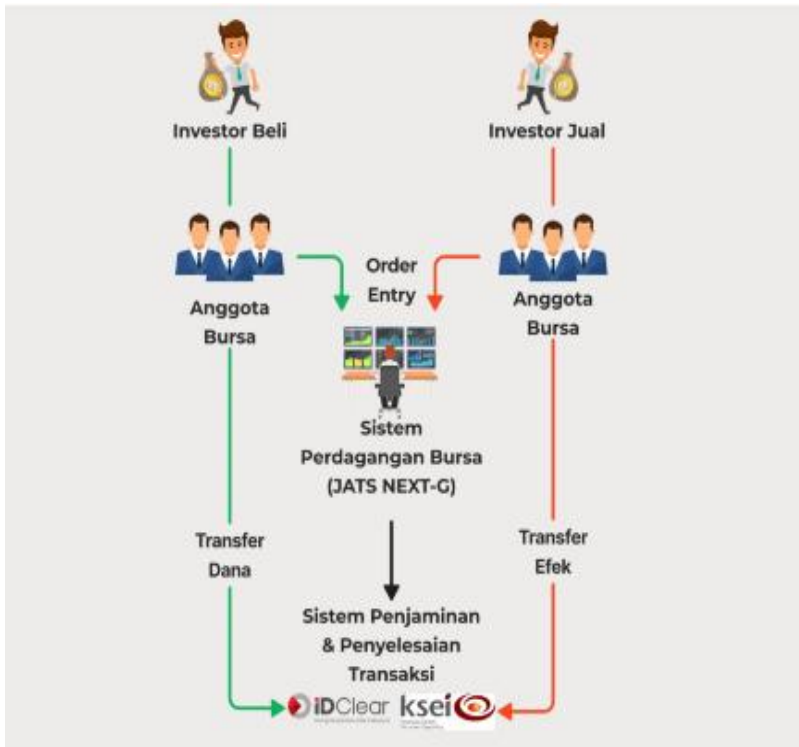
Investor Beli

Investor Jual

Anggota Bursa

Order Entry

Anggota Bursa

Sistem Perdagangan Bursa (JATS NEXT-G)

Transfer Dana

Transfer Efek

Sistem Penjaminan & Penyelesaian Transaksi

iDClear

ksei